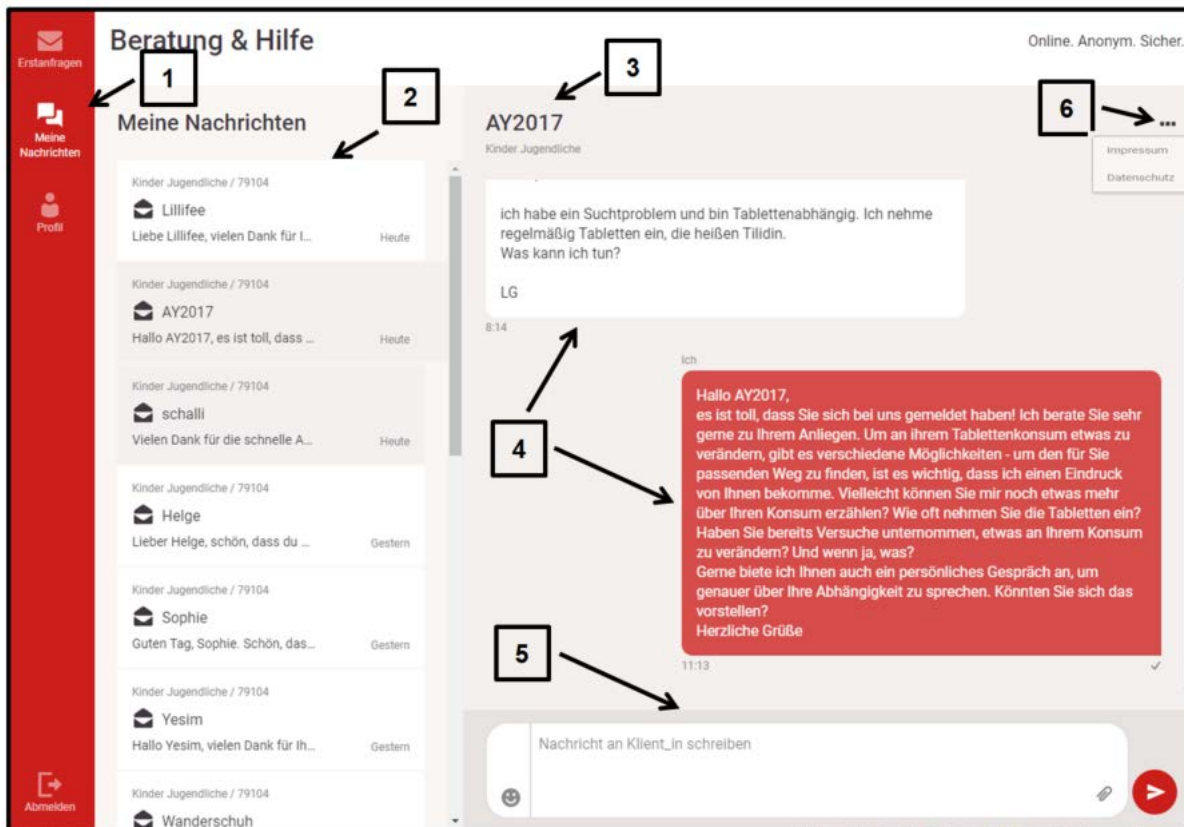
Erstanfragen

Meine Nachrichten

Profil

Abmelden

Beratung & Hilfe

Online. Anonym. Sicher.

1

2

3

6

Meine Nachrichten

Kinder Jugendliche / 79104
Lillifee
Liebe Lillifee, vielen Dank für I... Heute

Kinder Jugendliche / 79104
AY2017
Hallo AY2017, es ist toll, dass ... Heute

Kinder Jugendliche / 79104
schalli
Vielen Dank für die schnelle A... Heute

Kinder Jugendliche / 79104
Helge
Lieber Helge, schön, dass du ... Gestern

Kinder Jugendliche / 79104
Sophie
Guten Tag, Sophie. Schön, das... Gestern

Kinder Jugendliche / 79104
Yesim
Hallo Yesim, vielen Dank für Ih... Gestern

Kinder Jugendliche / 79104
Wanderschuh

AY2017
Kinder Jugendliche

...
Impressum
Datenschutz

ich habe ein Suchtproblem und bin Tablettenabhängig. Ich nehme regelmäßig Tabletten ein, die heißen Tilidin.
Was kann ich tun?

LG

8:14

Ich

Hallo AY2017,
es ist toll, dass Sie sich bei uns gemeldet haben! Ich berate Sie sehr gerne zu Ihrem Anliegen. Um an ihrem Tablettenkonsum etwas zu verändern, gibt es verschiedene Möglichkeiten - um den für Sie passenden Weg zu finden, ist es wichtig, dass ich einen Eindruck von Ihnen bekomme. Vielleicht können Sie mir noch etwas mehr über Ihren Konsum erzählen? Wie oft nehmen Sie die Tabletten ein? Haben Sie bereits Versuche unternommen, etwas an Ihrem Konsum zu verändern? Und wenn ja, was?
Gerne biete ich Ihnen auch ein persönliches Gespräch an, um genauer über Ihre Abhängigkeit zu sprechen. Könnten Sie sich das vorstellen?
Herzliche Grüße

11:13

4

5

Nachricht an Klient_in schreiben